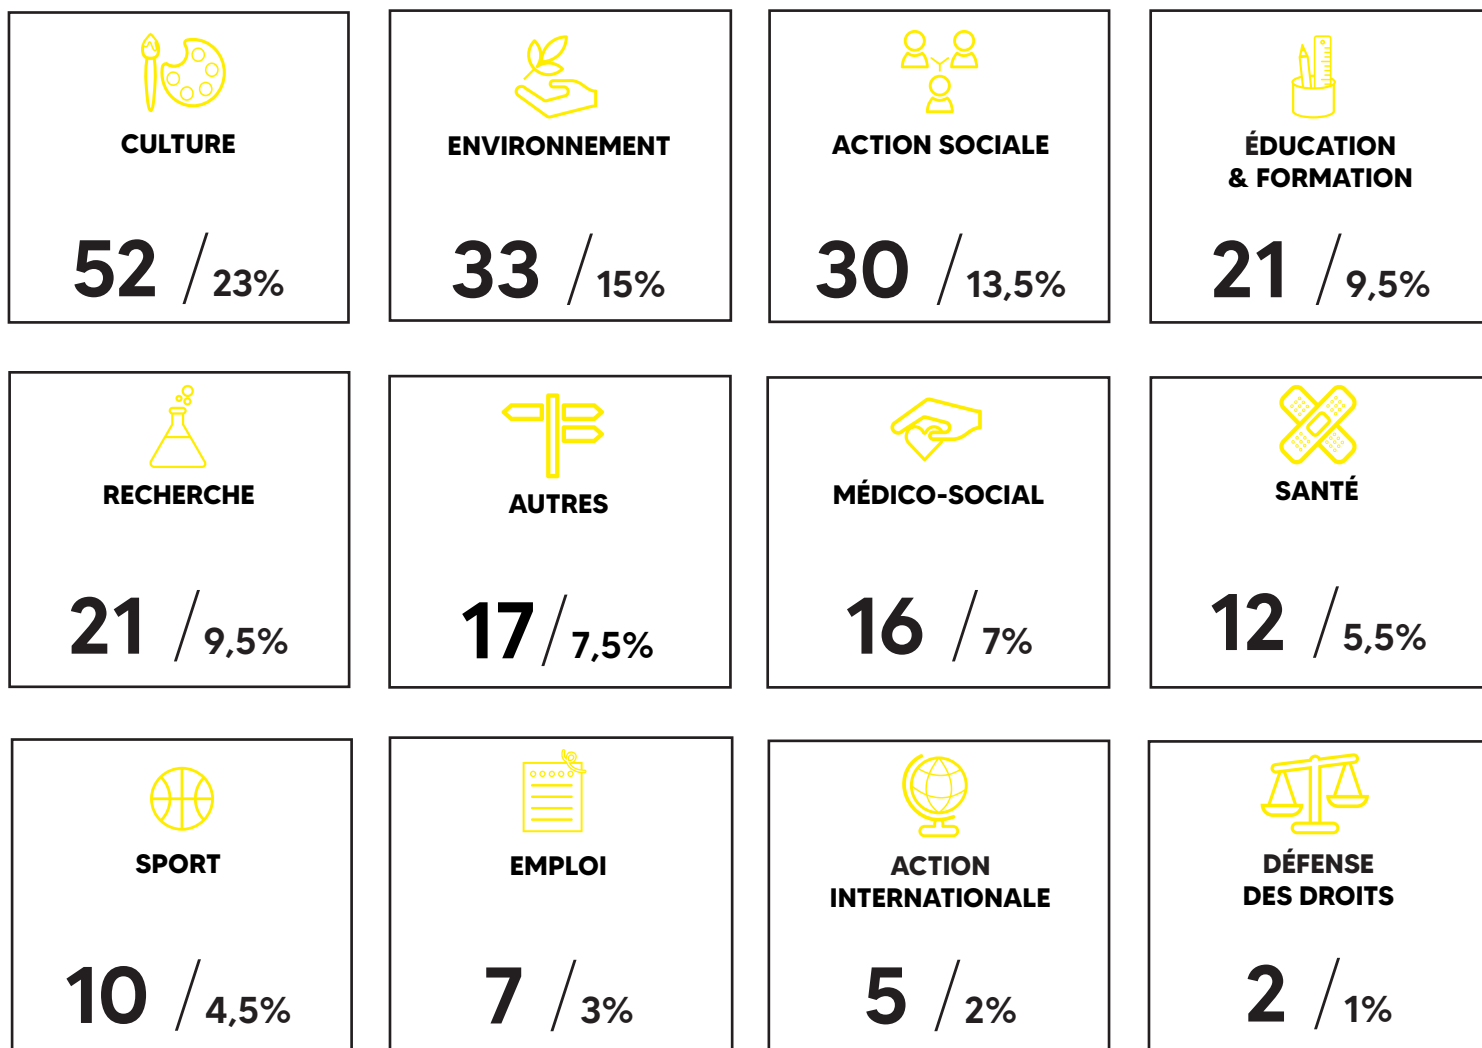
CULTURE

52 / 23%

ENVIRONNEMENT

33 / 15%

ACTION SOCIALE

30 / 13,5%

ÉDUCATION & FORMATION

21 / 9,5%

RECHERCHE

21 / 9,5%

AUTRES

17 / 7,5%

MÉDICO-SOCIAL

16 / 7%

SANTÉ

12 / 5,5%

SPORT

10 / 4,5%

EMPLOI

7 / 3%

ACTION INTERNATIONALE

5 / 2%

DÉFENSE DES DROITS

2 / 1%